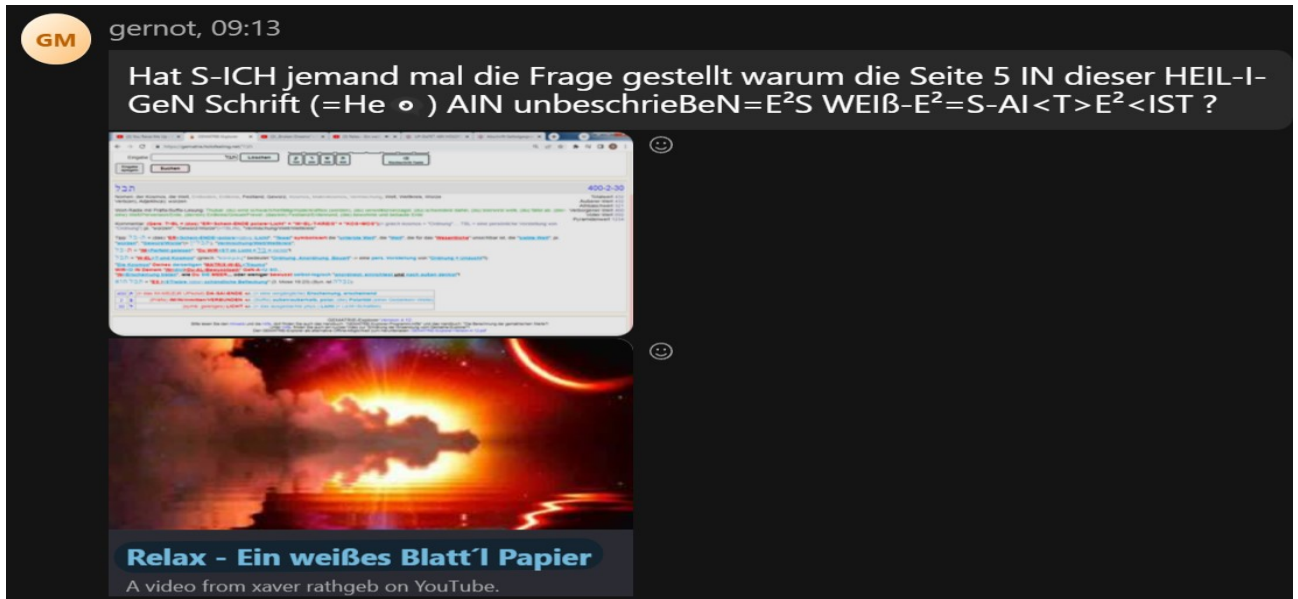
GM

gernot, 09:13

Hat S-ICH jemand mal die Frage gestellt warum die Seite 5 IN dieser HEIL-I-GeN Schrift (=He ∘ ) AIN unbeschrieBeN=E²S WEIß-E²=S-AI<T>E²<IST ?

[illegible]

400-2-30

Relax - Ein weißes Blatt´l Papier

A video from xaver rathgeb on YouTube.